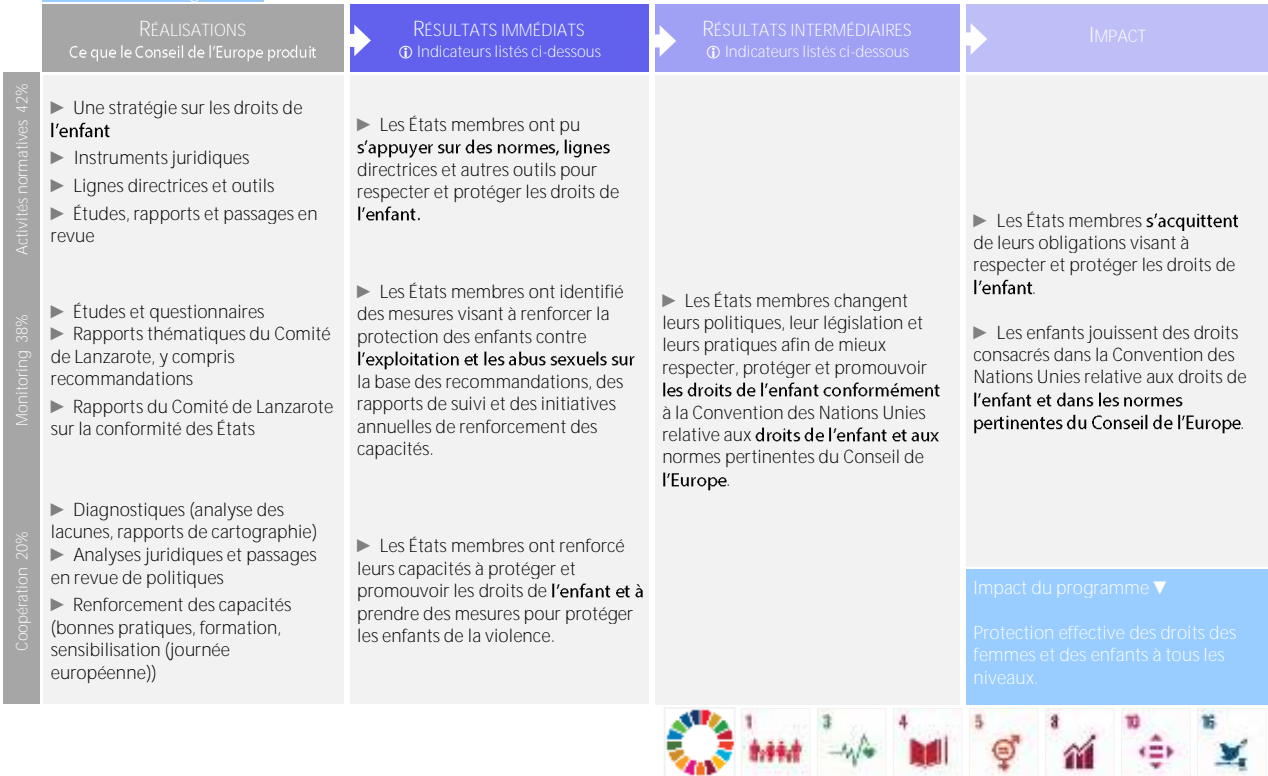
RÉALISATIONS
Ce que le Conseil de l'Europe produit

RÉSULTATS IMMÉDIATS
ⓘ Indicateurs listés ci-dessous

RÉSULTATS INTERMÉDIAIRES
ⓘ Indicateurs listés ci-dessous

IMPACT

Activités normatives 42%

► Une stratégie sur les droits de l'enfant
► Instruments juridiques
► Lignes directrices et outils
► Études, rapports et passages en revue

► Les États membres ont pu s'appuyer sur des normes, lignes directrices et autres outils pour respecter et protéger les droits de l'enfant.

Monitoring 38%

► Études et questionnaires
► Rapports thématiques du Comité de Lanzarote, y compris recommandations
► Rapports du Comité de Lanzarote sur la conformité des États

► Les États membres ont identifié des mesures visant à renforcer la protection des enfants contre l'exploitation et les abus sexuels sur la base des recommandations, des rapports de suivi et des initiatives annuelles de renforcement des capacités.

Coopération 20%

► Diagnostiques (analyse des lacunes, rapports de cartographie)
► Analyses juridiques et passages en revue de politiques
► Renforcement des capacités (bonnes pratiques, formation, sensibilisation (journée européenne))

► Les États membres ont renforcé leurs capacités à protéger et promouvoir les droits de l'enfant et à prendre des mesures pour protéger les enfants de la violence.

► Les États membres changent leurs politiques, leur législation et leurs pratiques afin de mieux respecter, protéger et promouvoir les droits de l'enfant conformément à la Convention des Nations Unies relative aux droits de l'enfant et aux normes pertinentes du Conseil de l'Europe.

► Les États membres s'acquittent de leurs obligations visant à respecter et protéger les droits de l'enfant.

► Les enfants jouissent des droits consacrés dans la Convention des Nations Unies relative aux droits de l'enfant et dans les normes pertinentes du Conseil de l'Europe.

Impact du programme ▼

Protection effective des droits des femmes et des enfants à tous les niveaux.

1 3 4 5 8 10 16